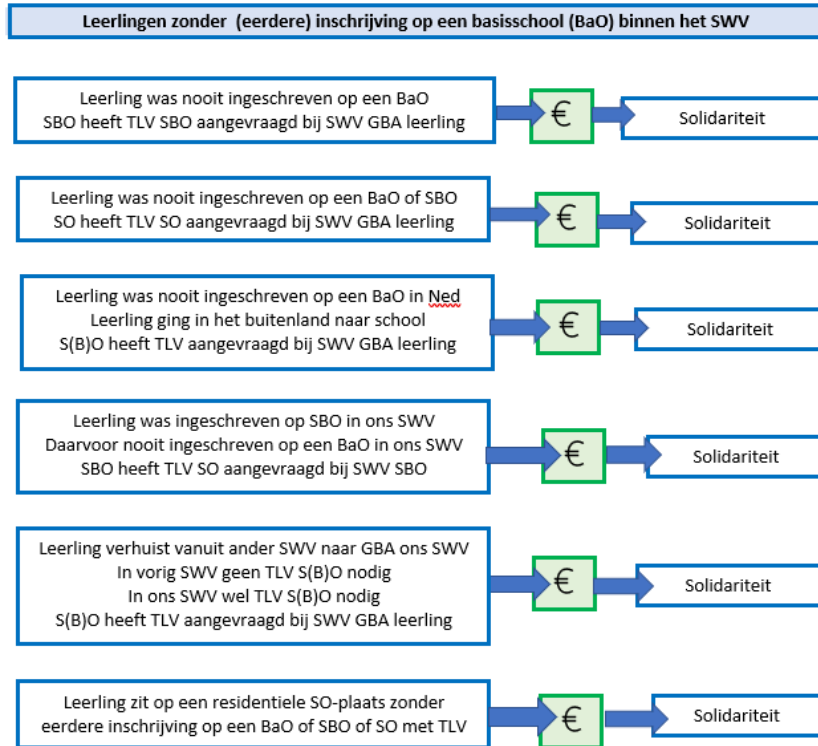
Leerlingen zonder (eerdere) inschrijving op een basisschool (BaO) binnen het SWV

Leerling was nooit ingeschreven op een BaO
SBO heeft TLV SBO aangevraagd bij SWV GBA leerling

€

Solidariteit

Leerling was nooit ingeschreven op een BaO of SBO
SO heeft TLV SO aangevraagd bij SWV GBA leerling

€

Solidariteit

Leerling was nooit ingeschreven op een BaO in Ned
Leerling ging in het buitenland naar school
S(B)O heeft TLV aangevraagd bij SWV GBA leerling

€

Solidariteit

Leerling was ingeschreven op SBO in ons SWV
Daarvoor nooit ingeschreven op een BaO in ons SWV
SBO heeft TLV SO aangevraagd bij SWV SBO

€

Solidariteit

Leerling verhuist vanuit ander SWV naar GBA ons SWV
In vorig SWV geen TLV S(B)O nodig
In ons SWV wel TLV S(B)O nodig
S(B)O heeft TLV aangevraagd bij SWV GBA leerling

€

Solidariteit

Leerling zit op een residentiele SO-plaats zonder
eerdere inschrijving op een BaO of SBO of SO met TLV

€

Solidariteit